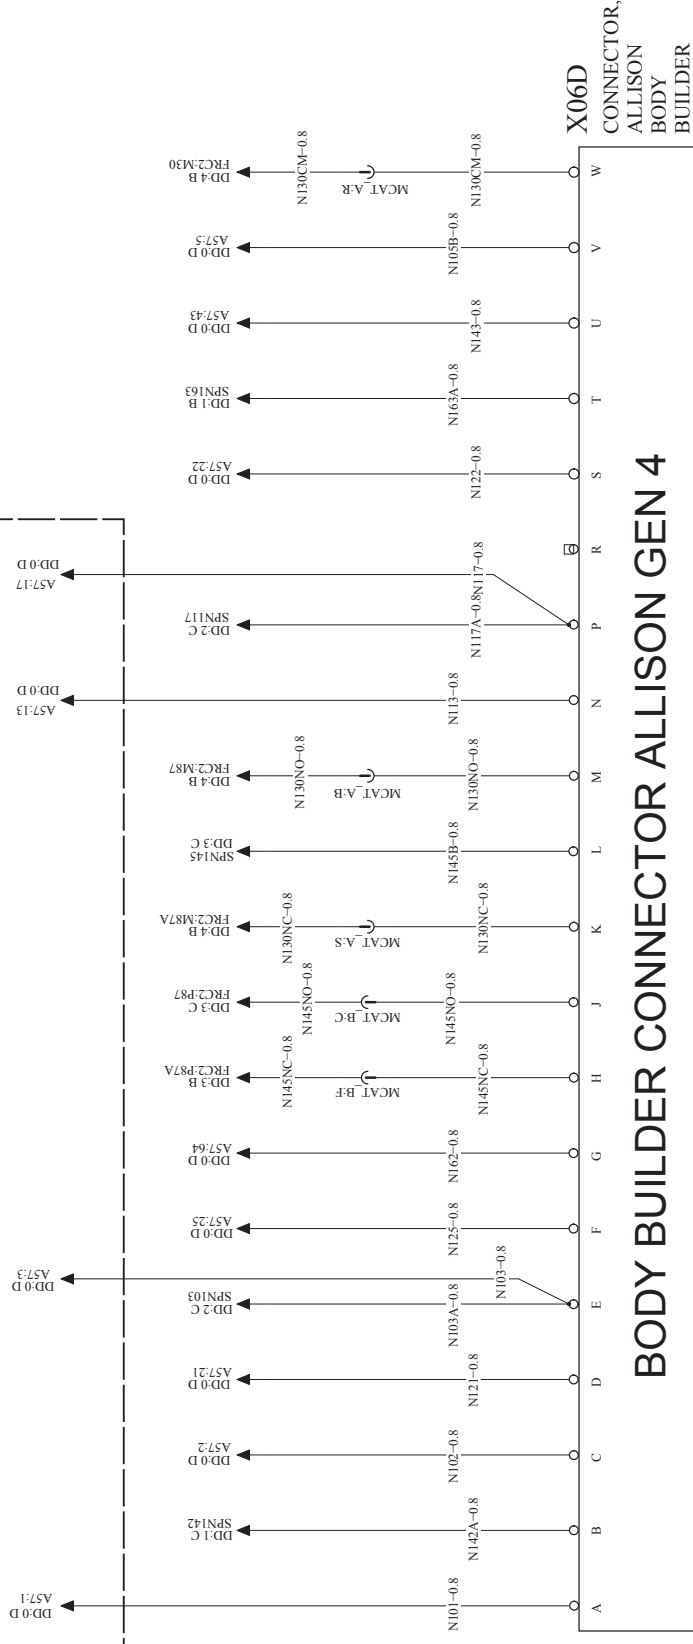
BODY BUILDER CONNECTOR ALLISON GEN 4

X06D
CONNECTOR, ALLISON BODY BUILDER

A N101-0.8 A57:1 DD:0 D
B N142A-0.8 SPN142 DD:1 C
C N102-0.8 A57:2 DD:0 D
D N121-0.8 A57:21 DD:0 D
E N103A-0.8 SPN103 DD:2 C
E N103-0.8 A57:3 DD:0 D
F N125-0.8 A57:25 DD:0 D
G N162-0.8 A57:64 DD:0 D
H N145NC-0.8 MCAT_B:F N145NC-0.8 FRC2:P87A DD:3 B
J N145NO-0.8 MCAT_B:C N145NO-0.8 FRC2:P87 DD:3 C
K N130NC-0.8 MCAT_A:S N130NC-0.8 FRC2:M87A DD:4 B
L N145B-0.8 SPN145 DD:3 C
M N130NO-0.8 MCAT_A:B N130NO-0.8 FRC2:M87 DD:4 B
N N113-0.8 A57:13 DD:0 D
P N117A-0.8 SPN117 DD:2 C
P N117-0.8 A57:17 DD:0 D
R
S N122-0.8 A57:22 DD:0 D
T N163A-0.8 SPN163 DD:1 B
U N143-0.8 A57:43 DD:0 D
V N105B-0.8 A57:5 DD:0 D
W N130CM-0.8 MCAT_A:R N130CM-0.8 FRC2:M30 DD:4 B